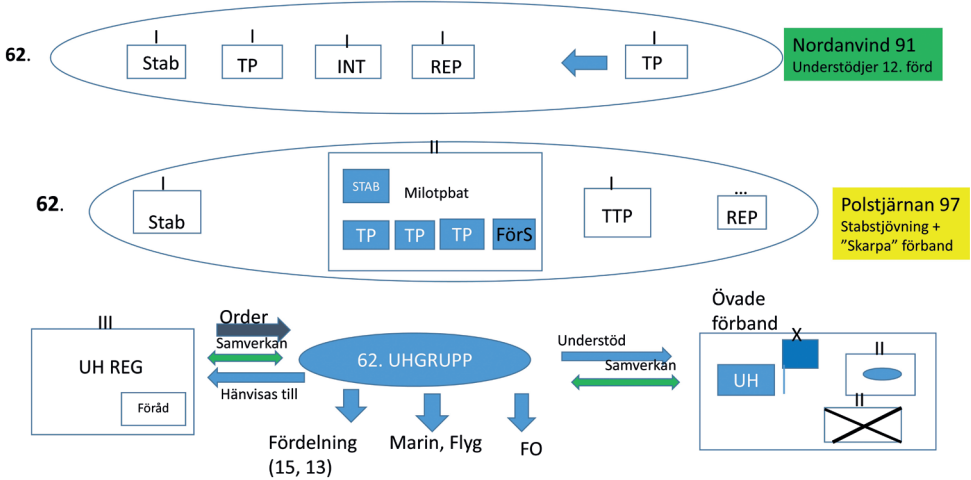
62.

I
Stab

I
TP

I
INT

I
REP

I
TP

Nordanvind 91
Understödjer 12. förd

62.

I
Stab

II
STAB
Milotpbat
TP TP TP FörS

I
TTP

...
REP

Polstjärnan 97
Stabstjövning + "Skarpa" förband

III
UH REG
Föråd

Order
Samverkan
Hänvisas till

62. UHGRUPP

Fördelning (15, 13)
Marin, Flyg
FO

Understöd
Samverkan

Övade förband
X
UH
II
II